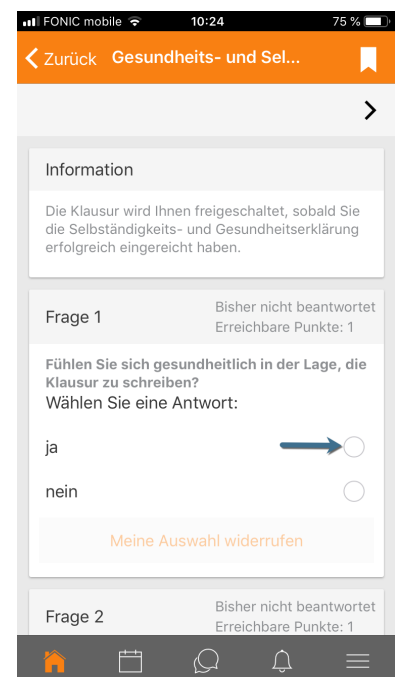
FONIC mobile 10:24 75 %

Zurück Gesundheits- und Sel...

Information

Die Klausur wird Ihnen freigeschaltet, sobald Sie die Selbständigkeits- und Gesundheitserklärung erfolgreich eingereicht haben.

Frage 1

Bisher nicht beantwortet
Erreichbare Punkte: 1

Fühlen Sie sich gesundheitlich in der Lage, die Klausur zu schreiben?
Wählen Sie eine Antwort:

ja

nein

Meine Auswahl widerrufen

Frage 2

Bisher nicht beantwortet
Erreichbare Punkte: 1